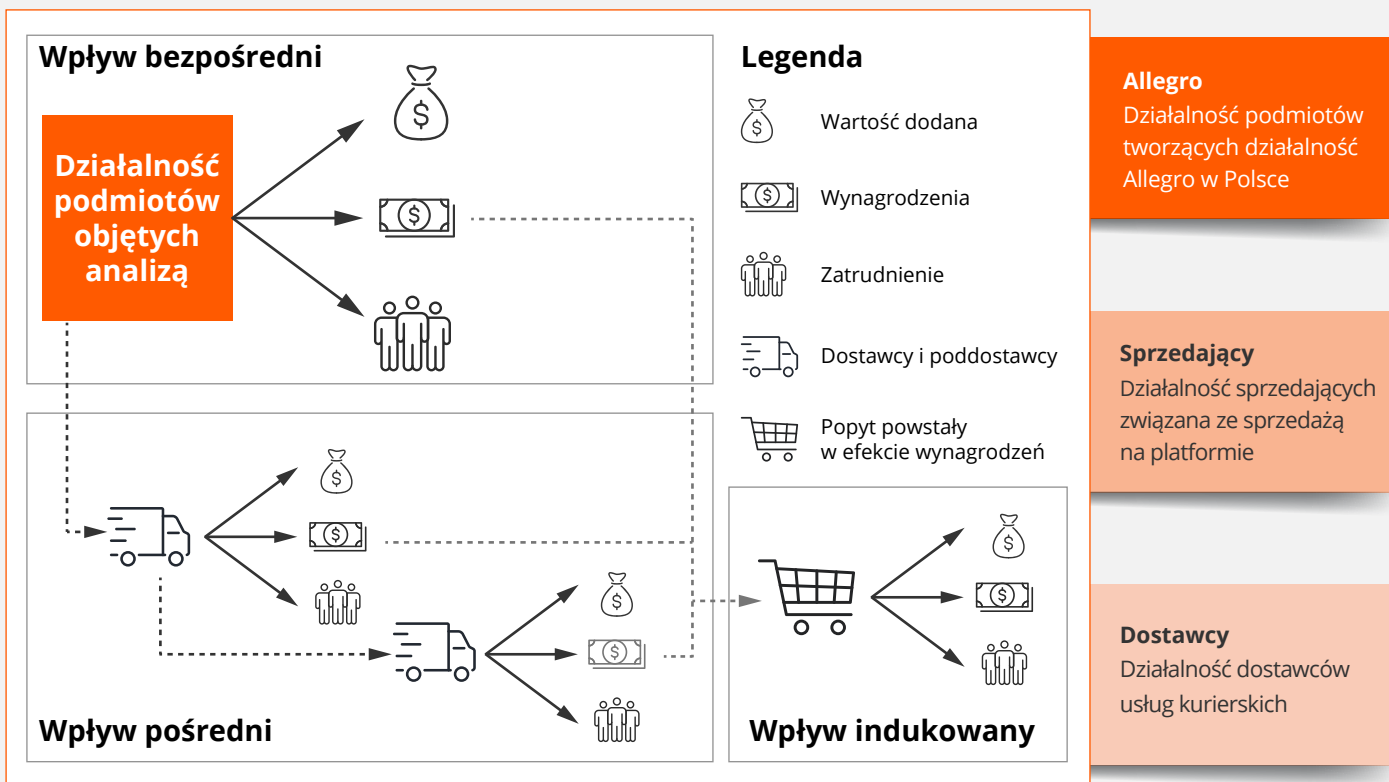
Wpływ bezpośredni

Działalność podmiotów objętych analizą

Legenda

Wartość dodana

Wynagrodzenia

Zatrudnienie

Dostawcy i poddostawcy

Popyt powstały w efekcie wynagrodzeń

Wpływ pośredni

Wpływ indukowany

Allegro
Działalność podmiotów tworzących działalność Allegro w Polsce

Sprzedający
Działalność sprzedających związana ze sprzedażą na platformie

Dostawcy
Działalność dostawców usług kurierskich